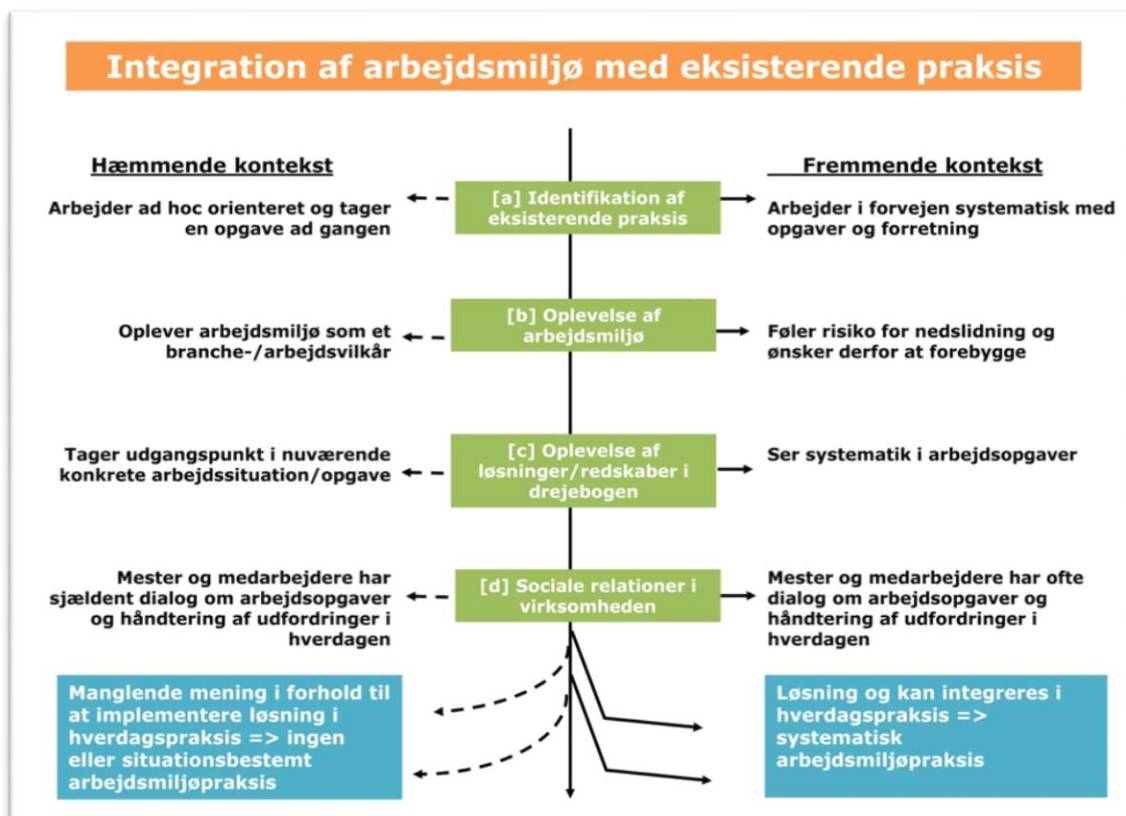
Integration af arbejdsmiljø med eksisterende praksis

Hæmmende kontekst

Fremmende kontekst

Arbejder ad hoc orienteret og tager en opgave ad gangen

[a] Identifikation af eksisterende praksis

Arbejder i forvejen systematisk med opgaver og forretning

Oplever arbejdsmiljø som et branche-/arbejdsvilkår

[b] Oplevelse af arbejdsmiljø

Føler risiko for nedslidning og ønsker derfor at forebygge

Tager udgangspunkt i nuværende konkrete arbejdssituation/opgave

[c] Oplevelse af løsninger/redskaber i drejebogen

Ser systematik i arbejdsopgaver

Mester og medarbejdere har sjældent dialog om arbejdsopgaver og håndtering af udfordringer i hverdagen

[d] Sociale relationer i virksomheden

Mester og medarbejdere har ofte dialog om arbejdsopgaver og håndtering af udfordringer i hverdagen

Manglende mening i forhold til at implementere løsning i hverdagspraksis => ingen eller situationsbestemt arbejdsmiljøpraksis

Løsning og kan integreres i hverdagspraksis => systematisk arbejdsmiljøpraksis